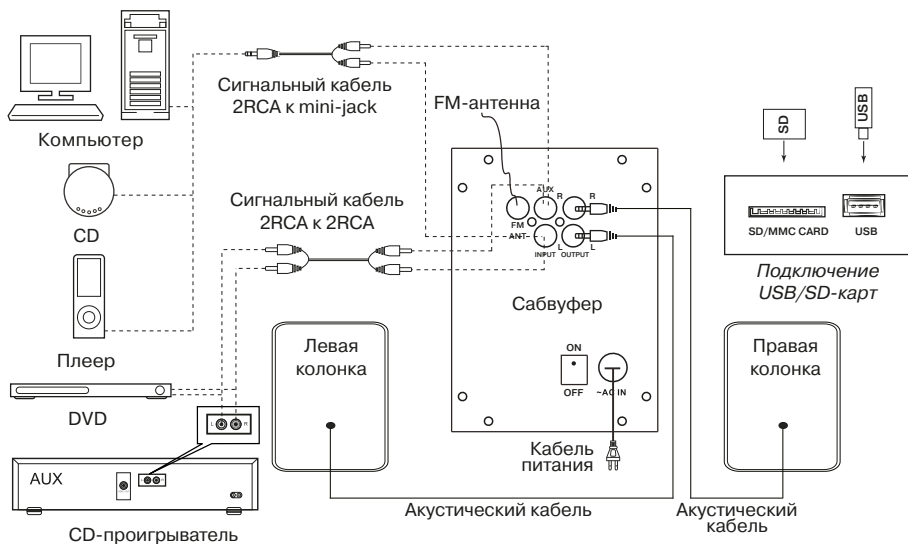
Компьютер

Сигнальный кабель 2RCA к mini-jack

FM-антенна

SD

USB

CD

Сигнальный кабель 2RCA к 2RCA

AUX
R
FM
ANT-
L
INPUT
R
L
OUTPUT

SD/MMC CARD

USB

Подключение USB/SD-карт

Плеер

Сабвуфер

Левая колонка

ON
OFF
~AC IN

Правая колонка

DVD

AUX

Кабель питания

CD-проигрыватель

Акустический кабель

Акустический кабель